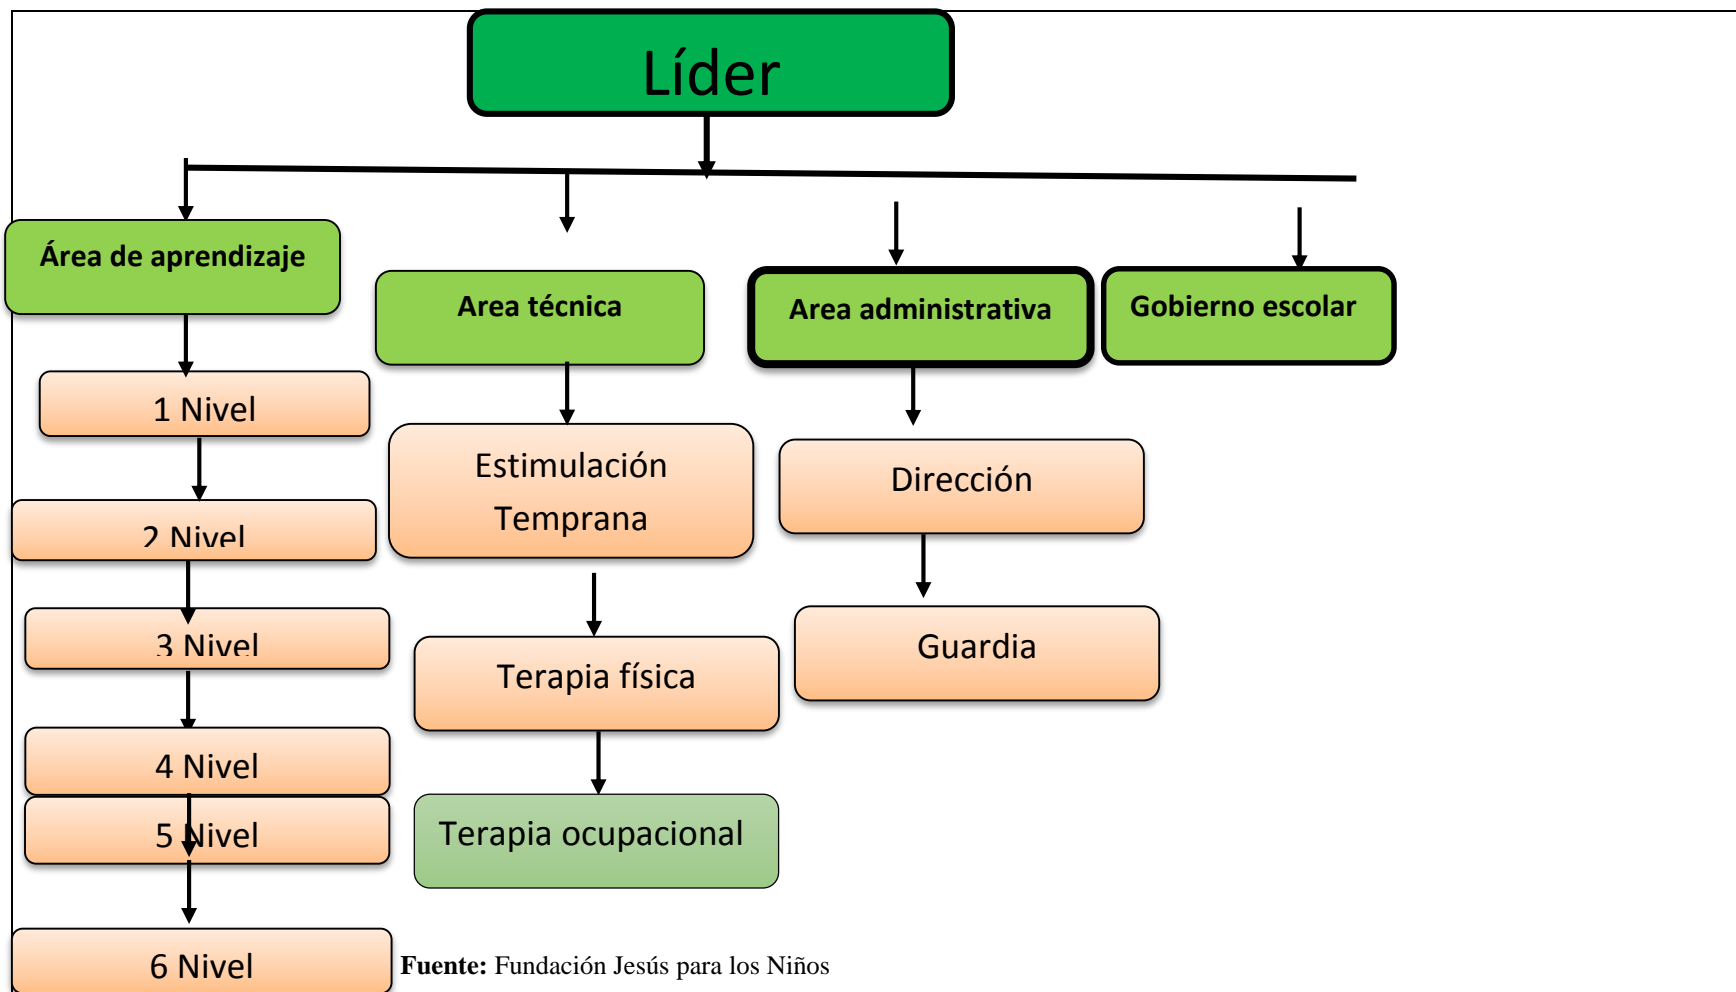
Líder

Área de aprendizaje

Area técnica

Area administrativa

Gobierno escolar

1 Nivel

2 Nivel

3 Nivel

4 Nivel

5 Nivel

6 Nivel

Estimulación Temprana

Terapia física

Terapia ocupacional

Dirección

Guardia

**Fuente:** Fundación Jesús para los Niños